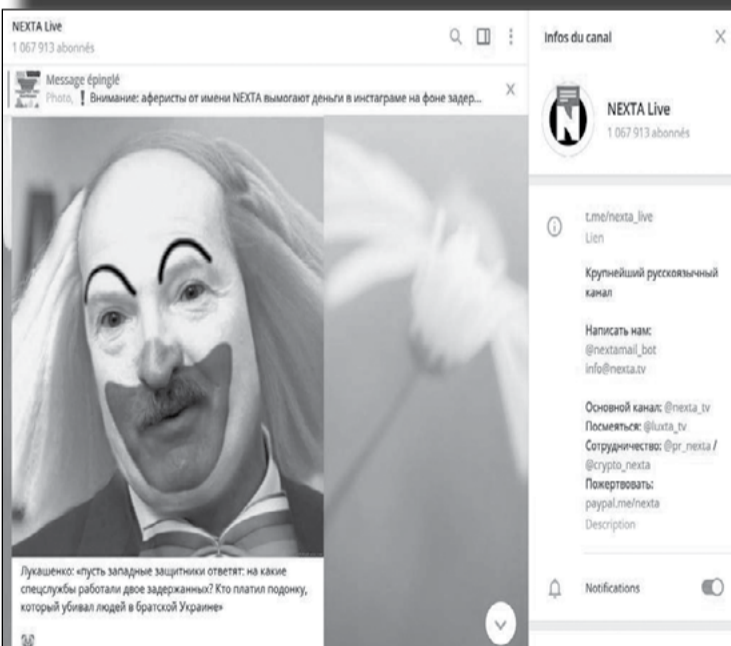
NEXTA Live
1 067 913 abonnés

Message épinglé
Photo, ❗ Внимание: аферисты от имени NEXTA вымогают деньги в инстаграме на фоне задер...

Лукашенко: «пусть западные защитники ответят: на какие спецслужбы работали двое задержанных? Кто платил подонку, который убивал людей в братской Украине»

Infos du canal

NEXTA Live
1 067 913 abonnés

t.me/nexta_live
Lien

Крупнейший русскоязычный канал

Написать нам:
@nextamail_bot
info@nexta.tv

Основной канал: @nexta_tv
Посмеяться: @luxta_tv
Сотрудничество: @pr_nexta / @crypto_nexta
Пожертвовать:
paypal.me/nexta
Description

Notifications